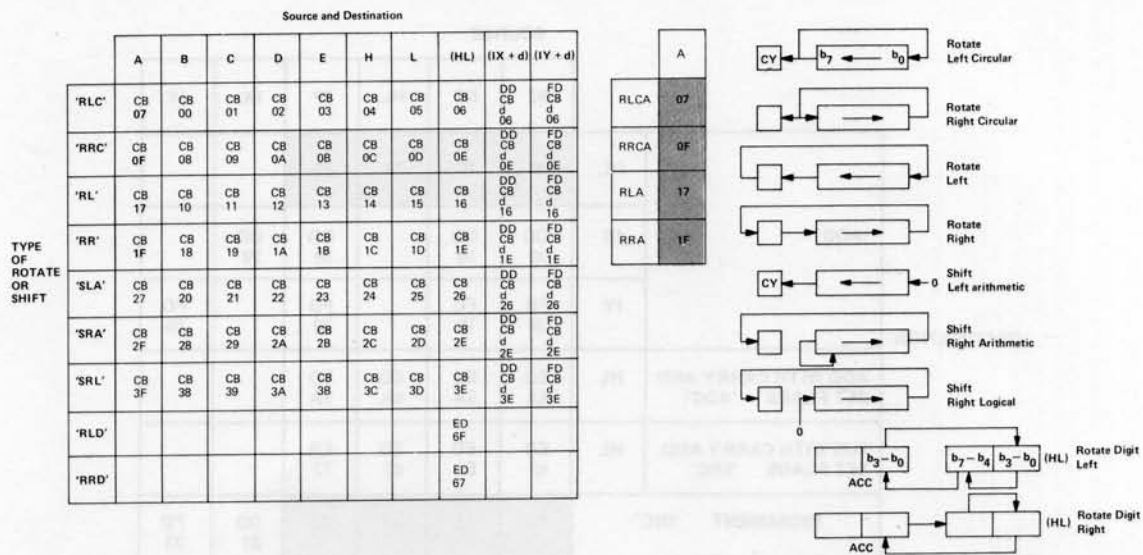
Source and Destination

| | A | B | C | D | E | H | L | (HL) | (IX + d) | (IY + d) |
|---|---|---|---|---|---|---|---|---|---|---|
| 'RLC' | CB 07 | CB 00 | CB 01 | CB 02 | CB 03 | CB 04 | CB 05 | CB 06 | DD CB d 06 | FD CB d 06 |
| 'RRC' | CB 0F | CB 08 | CB 09 | CB 0A | CB 0B | CB 0C | CB 0D | CB 0E | DD CB d 0E | FD CB d 0E |
| 'RL' | CB 17 | CB 10 | CB 11 | CB 12 | CB 13 | CB 14 | CB 15 | CB 16 | DD CB d 16 | FD CB d 16 |
| 'RR' | CB 1F | CB 18 | CB 19 | CB 1A | CB 1B | CB 1C | CB 1D | CB 1E | DD CB d 1E | FD CB d 1E |
| 'SLA' | CB 27 | CB 20 | CB 21 | CB 22 | CB 23 | CB 24 | CB 25 | CB 26 | DD CB d 26 | FD CB d 26 |
| 'SRA' | CB 2F | CB 28 | CB 29 | CB 2A | CB 2B | CB 2C | CB 2D | CB 2E | DD CB d 2E | FD CB d 2E |
| 'SRL' | CB 3F | CB 38 | CB 39 | CB 3A | CB 3B | CB 3C | CB 3D | CB 3E | DD CB d 3E | FD CB d 3E |
| 'RLD' | | | | | | | | ED 6F | | |
| 'RRD' | | | | | | | | ED 67 | | |

TYPE OF ROTATE OR SHIFT

| | A |
|---|---|
| RLCA | 07 |
| RRCA | 0F |
| RLA | 17 |
| RRA | 1F |

CY $b_7$ $b_0$ Rotate Left Circular

Rotate Right Circular

Rotate Left

Rotate Right

CY 0 Shift Left arithmetic

Shift Right Arithmetic

0 Shift Right Logical

$b_3 - b_0$ ACC $b_7 - b_4$ $b_3 - b_0$ (HL) Rotate Digit Left

ACC (HL) Rotate Digit Right